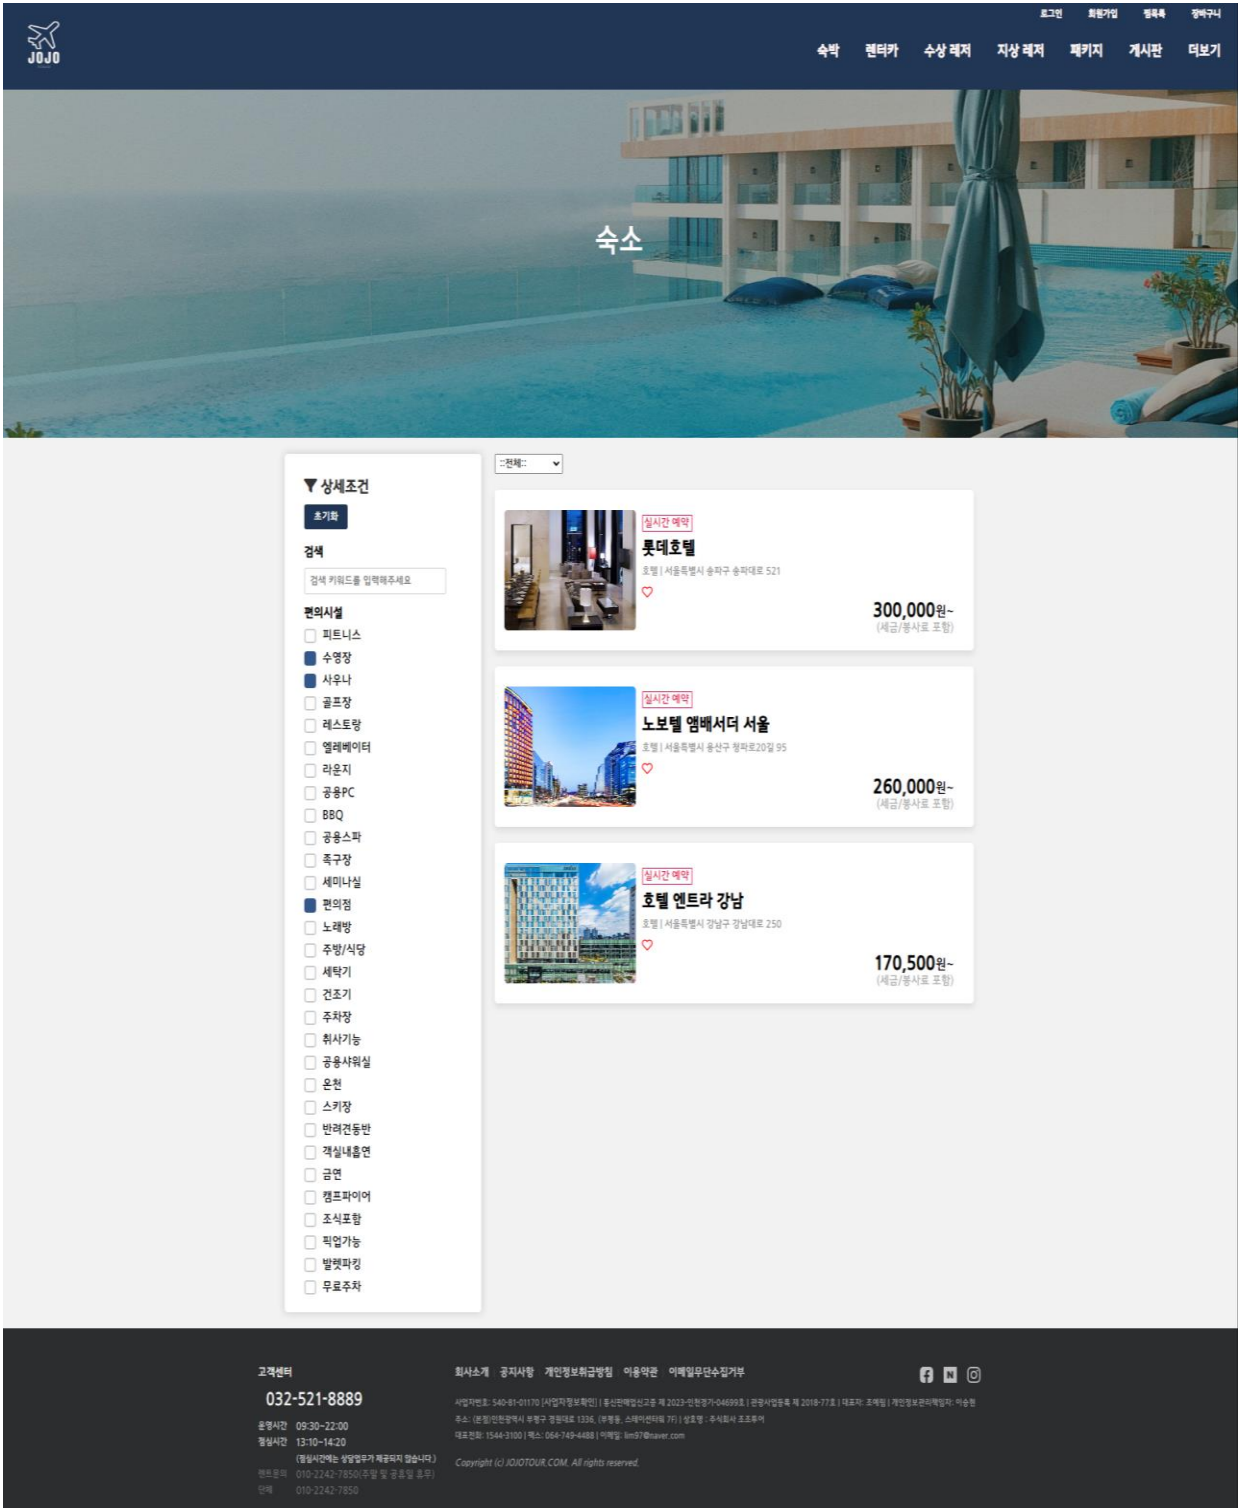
JOJO

로그인 회원가입 캡쳐북 장바구니

숙박 렌터카 수상 레저 지상 레저 패키지 게시판 더보기

숙소

상세조건
초기화
검색
검색 키워드를 입력해주세요
편의시설
피트니스
수영장
사우나
골프장
레스토랑
엘레베이터
라운지
공용PC
BBQ
공용스파
족구장
세미나실
편의점
노래방
주방/식당
세탁기
건조기
주차장
취사가능
공용샤워실
온천
스키장
반려견동반
객실내흡연
금연
캠프파이어
조식포함
픽업가능
발렛파킹
무료주차

::전체::

실시간 예약
롯데호텔
호텔 | 서울특별시 송파구 송파대로 521
300,000원~
(세금/봉사료 포함)

실시간 예약
노보텔 앰배서더 서울
호텔 | 서울특별시 용산구 청파로20길 95
260,000원~
(세금/봉사료 포함)

실시간 예약
호텔 엔트라 강남
호텔 | 서울특별시 강남구 강남대로 250
170,500원~
(세금/봉사료 포함)

고객센터
032-521-8889
운영시간 09:30~22:00
점심시간 13:10~14:20
(점심시간에는 상담업무가 제공되지 않습니다.)
렌트문의 010-2242-7850(주말 및 공휴일 휴무)
단체 010-2242-7850

회사소개 공지사항 개인정보취급방침 이용약관 이메일무단수집거부

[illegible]
Copyright (c) JOJOTOUR.COM. All rights reserved.